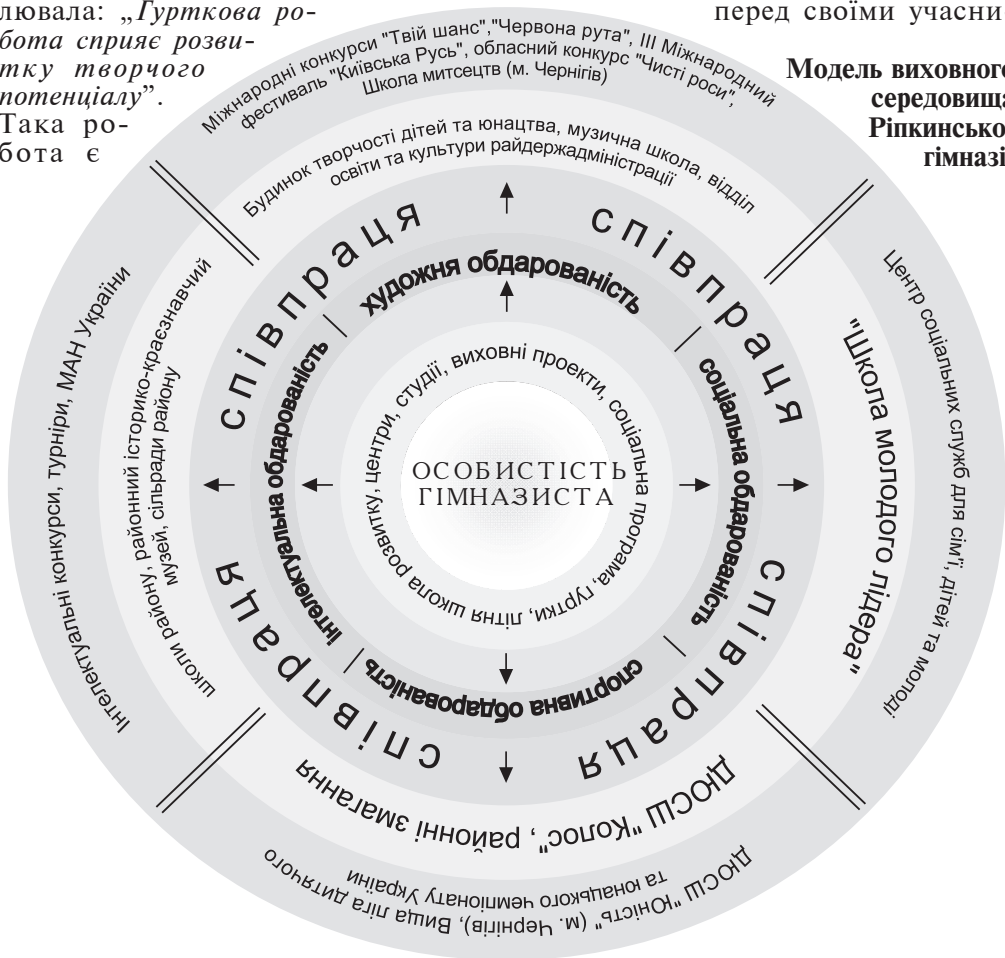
любувала: „*Гурткова робота сприяє розвитку творчого потенціалу*". Така робота є

перед своїми учасни

**Модель виховного середовищ Ріпкинсько гімназі**

Міжнародні конкурси "Твій шанс","Червона рута", III Міжнародний фестиваль "Київська Русь", обласний конкурс "Чисті роси", Школа митсецтв (м. Чернігів)

Будинок творчості дітей та юнацтва, музична школа, відділ освіти та культури райдержадміністрації

співпраця

співпраця

співпраця

співпраця

співпраця

художня обдарованість

соціальна обдарованість

спортивна обдарованість

інтелектуальна обдарованість

центри, студії, виховні проекти, соціальна програма, гуртки, літня школа розвитку,

ОСОБИСТІСТЬ ГІМНАЗИСТА

Центр соціальних служб для сім'ї, дітей та молоді

"Школа молодого лідера"

ДЮСШ "Колос", районні змагання

ДЮСШ "Юність" (м. Чернігів), Вища ліга дитячого та юнацького чемпіонату України

Інтелектуальні конкурси, турніри, МАН України

школи району, районний історико-краєзнавчий музей, сільради району